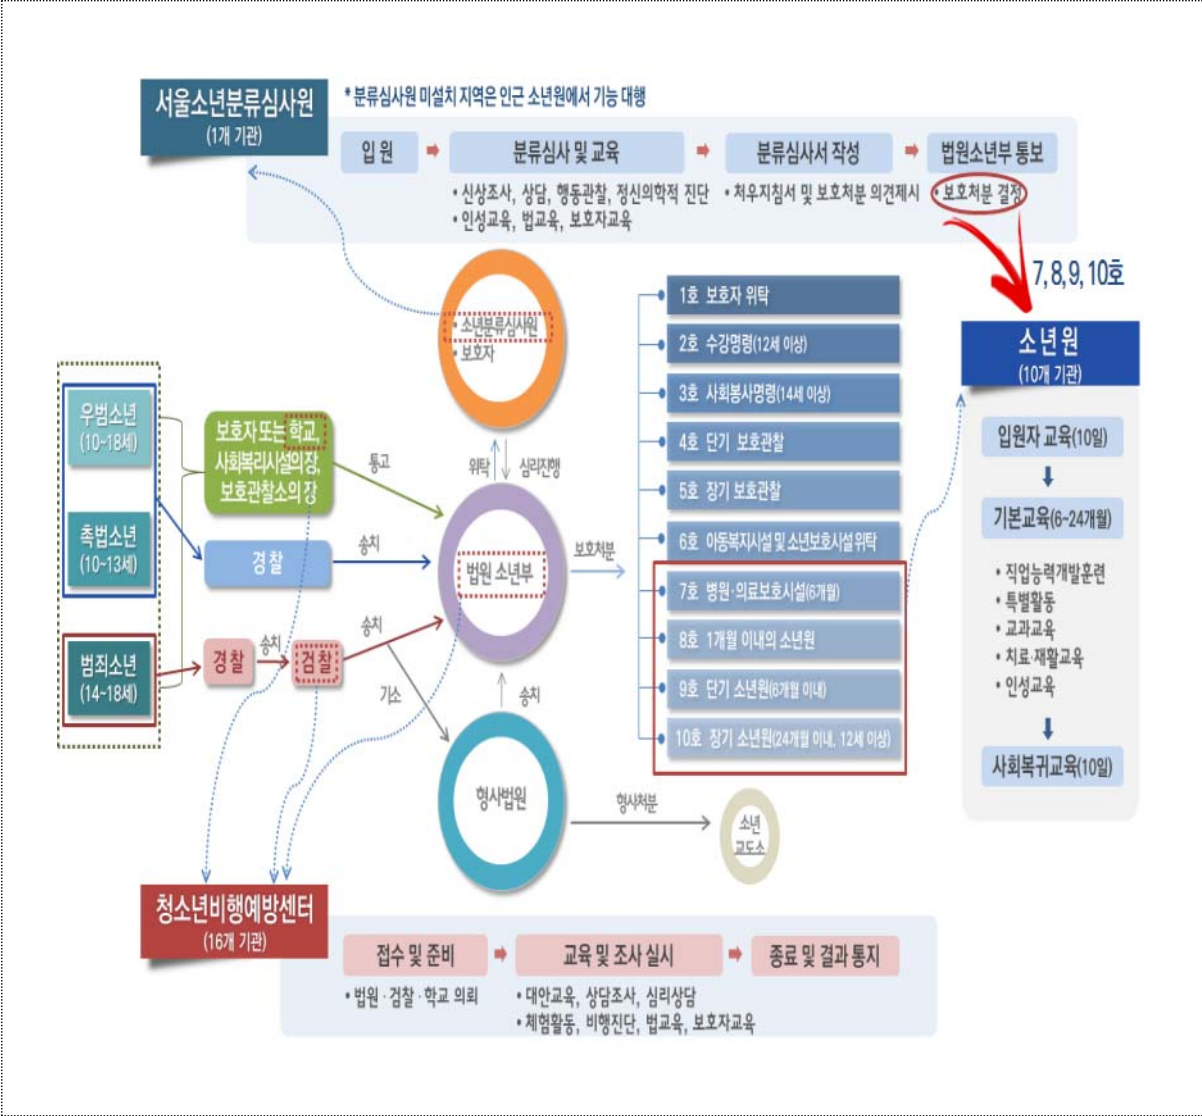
서울소년분류심사원
(1개 기관)

* 분류심사원 미설치 지역은 인근 소년원에서 기능 대행

입 원 → 분류심사 및 교육 → 분류심사서 작성 → 법원소년부 통보

• 신상조사, 상담, 행동관찰, 정신의학적 진단
• 인성교육, 법교육, 보호자교육

• 처우지침서 및 보호처분 의견제시

• 보호처분 결정

7, 8, 9, 10호

• 소년분류심사원
• 보호자

우범소년
(10~18세)

촉법소년
(10~13세)

범죄소년
(14~18세)

보호자 또는 학교, 사회복리시설의장, 보호관찰소의 장

통고

경찰

송치

경찰

송치

검찰

송치

위탁

심리진행

법원 소년부

보호처분

기소

송치

형사법원

형사처분

소년 교도소

1호 보호자 위탁
2호 수강명령(12세 이상)
3호 사회봉사명령(14세 이상)
4호 단기 보호관찰
5호 장기 보호관찰
6호 아동복지시설 및 소년보호시설 위탁
7호 병원·의료보호시설(6개월)
8호 1개월 이내의 소년원
9호 단기 소년원(6개월 이내)
10호 장기 소년원(24개월 이내, 12세 이상)

소년원
(10개 기관)

입원자 교육(10일)

기본교육(6~24개월)

• 직업능력개발훈련
• 특별활동
• 교과교육
• 치료·재활교육
• 인성교육

사회복귀교육(10일)

청소년비행예방센터
(16개 기관)

접수 및 준비 → 교육 및 조사 실시 → 종료 및 결과 통지

• 법원 · 검찰 · 학교 의뢰

• 대안교육, 상담조사, 심리상담
• 체험활동, 비행진단, 법교육, 보호자교육